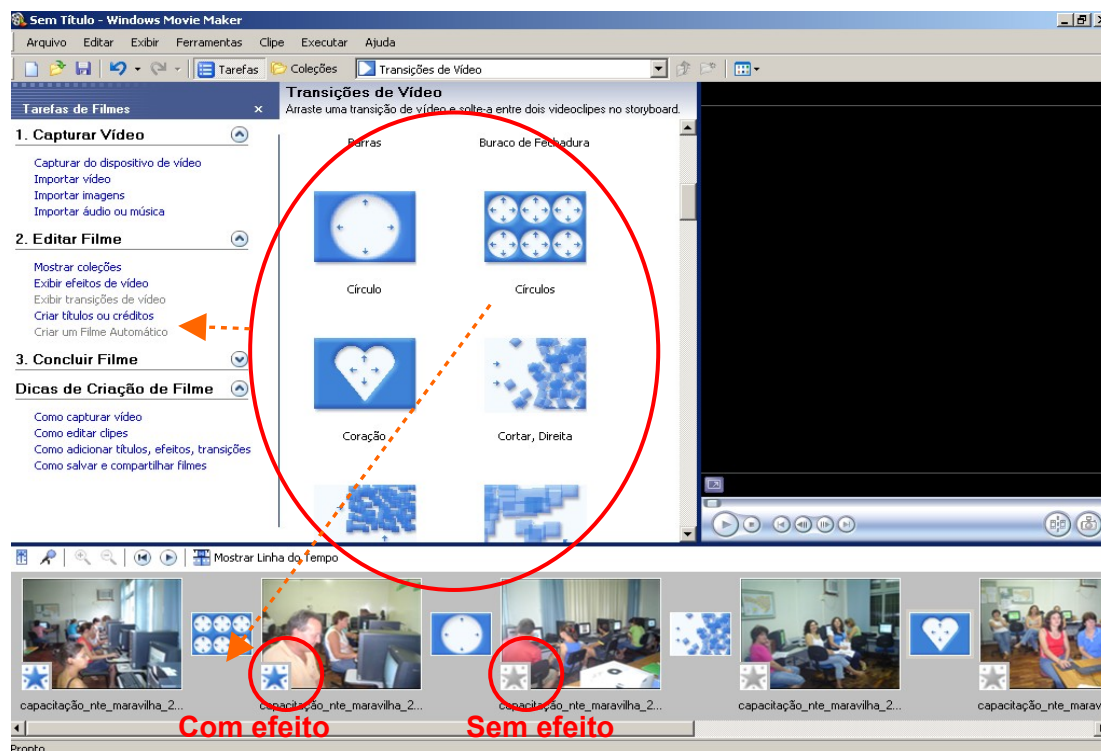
Sem Título - Windows Movie Maker

Arquivo Editar Exibir Ferramentas Clipe Executar Ajuda

Tarefas Coleções Transições de Vídeo

Tarefas de Filmes ×

1. Capturar Vídeo

Capturar do dispositivo de vídeo
Importar vídeo
Importar imagens
Importar áudio ou música

2. Editar Filme

Mostrar coleções
Exibir efeitos de vídeo
Exibir transições de vídeo
Criar títulos ou créditos
Criar um Filme Automático

3. Concluir Filme

Dicas de Criação de Filme

Como capturar vídeo
Como editar clipes
Como adicionar títulos, efeitos, transições
Como salvar e compartilhar filmes

Transições de Vídeo
Arraste uma transição de vídeo e solte-a entre dois videoclipes no storyboard.

Barras
Buraco de Fechadura
Círculo
Círculos
Coração
Cortar, Direita

Mostrar Linha do Tempo

capacitação_nte_maravilha_2...
capacitação_nte_maravilha_2...
capacitação_nte_maravilha_2...
capacitação_nte_maravilha_2...
capacitação_nte_maravilha_2...

Com efeito
Sem efeito

Pronto